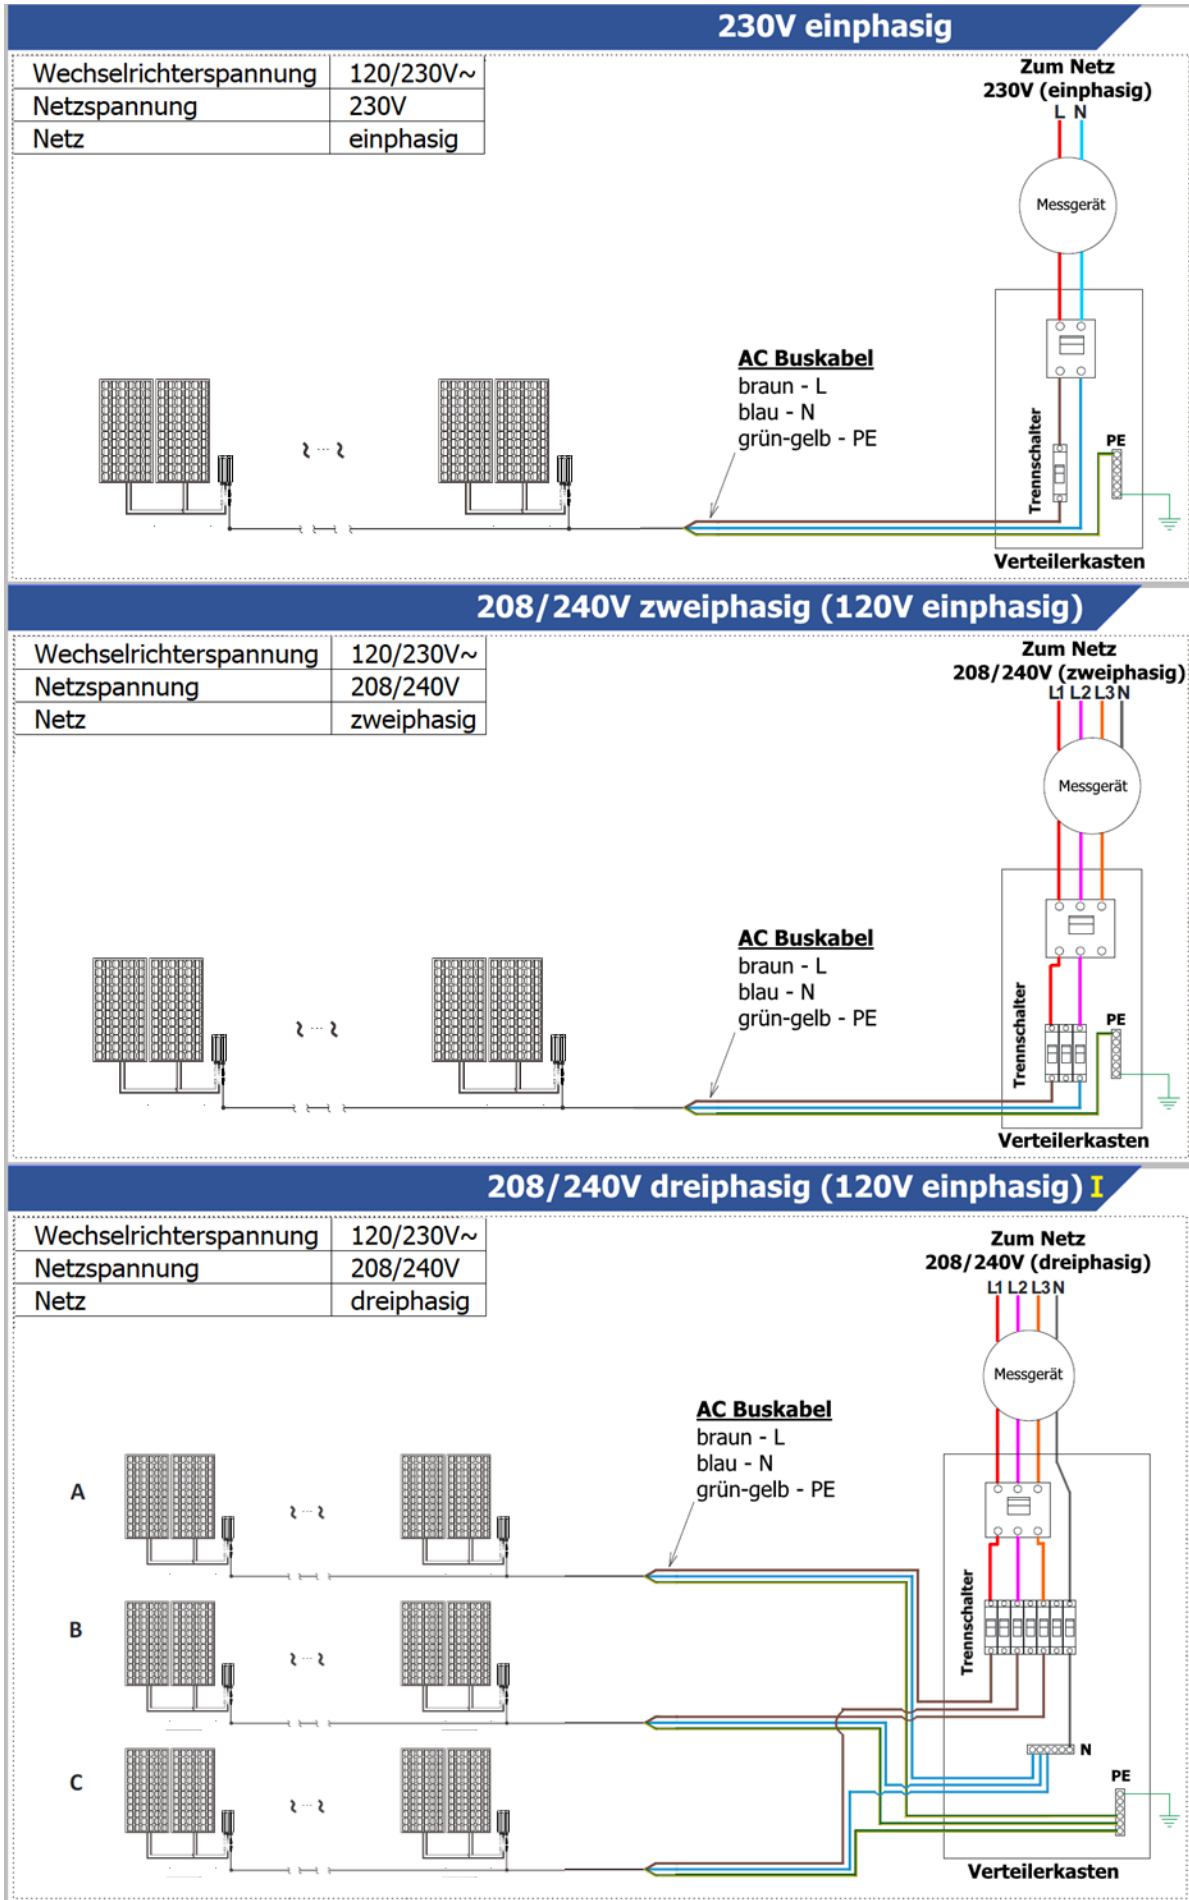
230V einphasig

| Wechselrichterspannung | 120/230V~ |
|---|---|
| Netzspannung | 230V |
| Netz | einphasig |

Zum Netz
230V (einphasig)
L N

Messgerät

AC Buskabel
braun - L
blau - N
grün-gelb - PE

Trennschalter

PE

Verteilerkasten

208/240V zweiphasig (120V einphasig)

| Wechselrichterspannung | 120/230V~ |
|---|---|
| Netzspannung | 208/240V |
| Netz | zweiphasig |

Zum Netz
208/240V (zweiphasig)
L1 L2 L3 N

Messgerät

AC Buskabel
braun - L
blau - N
grün-gelb - PE

Trennschalter

PE

Verteilerkasten

208/240V dreiphasig (120V einphasig) I

| Wechselrichterspannung | 120/230V~ |
|---|---|
| Netzspannung | 208/240V |
| Netz | dreiphasig |

Zum Netz
208/240V (dreiphasig)
L1 L2 L3 N

Messgerät

AC Buskabel
braun - L
blau - N
grün-gelb - PE

A

B

C

Trennschalter

N

PE

Verteilerkasten